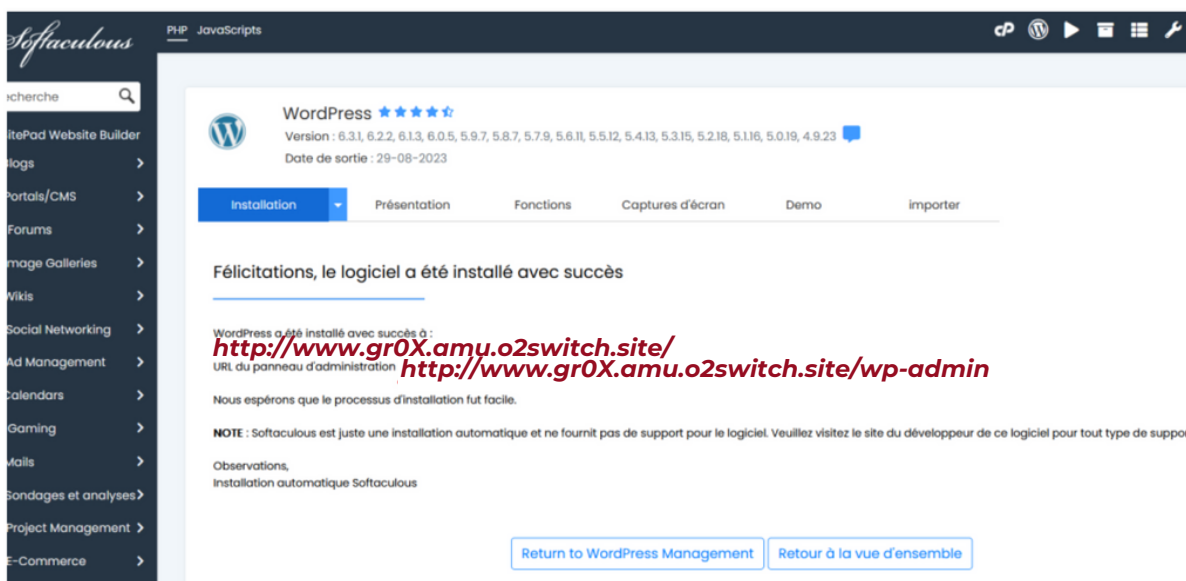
Softaculous

PHP JavaScripts

echerche

itePad Website Builder
llogs
Portals/CMS
Forums
mage Galleries
Wikis
Social Networking
Ad Management
Calendars
Gaming
Mails
Sondages et analyses
Project Management
E-Commerce

WordPress

Version : 6.3.1, 6.2.2, 6.1.3, 6.0.5, 5.9.7, 5.8.7, 5.7.9, 5.6.11, 5.5.12, 5.4.13, 5.3.15, 5.2.18, 5.1.16, 5.0.19, 4.9.23

Date de sortie : 29-08-2023

Installation | Présentation | Fonctions | Captures d'écran | Demo | importer

Félicitations, le logiciel a été installé avec succès

WordPress a été installé avec succès à :
http://www.gr0X.amu.o2switch.site/
URL du panneau d'administration http://www.gr0X.amu.o2switch.site/wp-admin

Nous espérons que le processus d'installation fut facile.

NOTE : Softaculous est juste une installation automatique et ne fournit pas de support pour le logiciel. Veuillez visitez le site du développeur de ce logiciel pour tout type de suppo

Observations,
Installation automatique Softaculous

Return to WordPress Management

Retour à la vue d'ensemble